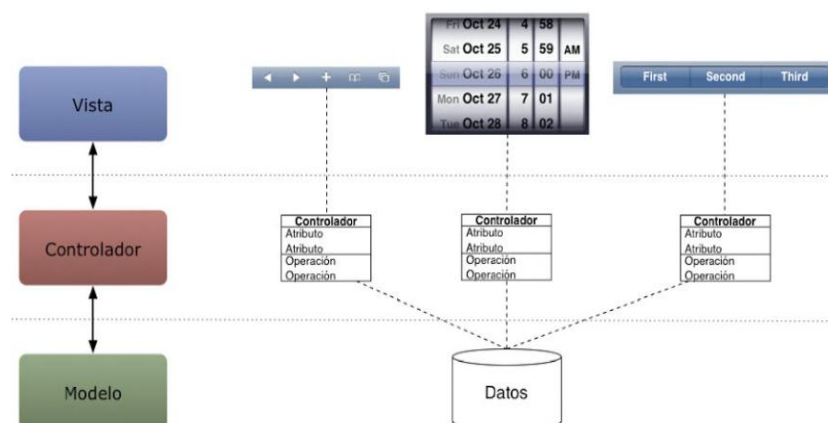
Vista

Controlador

Modelo

Fri Oct 24 | 4 | 58
Sat Oct 25 | 5 | 59 | AM
Sun Oct 26 | 6 | 00 | PM
Mon Oct 27 | 7 | 01
Tue Oct 28 | 8 | 02

First | Second | Third

| Controlador |
|---|
| Atributo |
| Atributo |
| Operación |
| Operación |

| Controlador |
|---|
| Atributo |
| Atributo |
| Operación |
| Operación |

| Controlador |
|---|
| Atributo |
| Atributo |
| Operación |
| Operación |

Datos